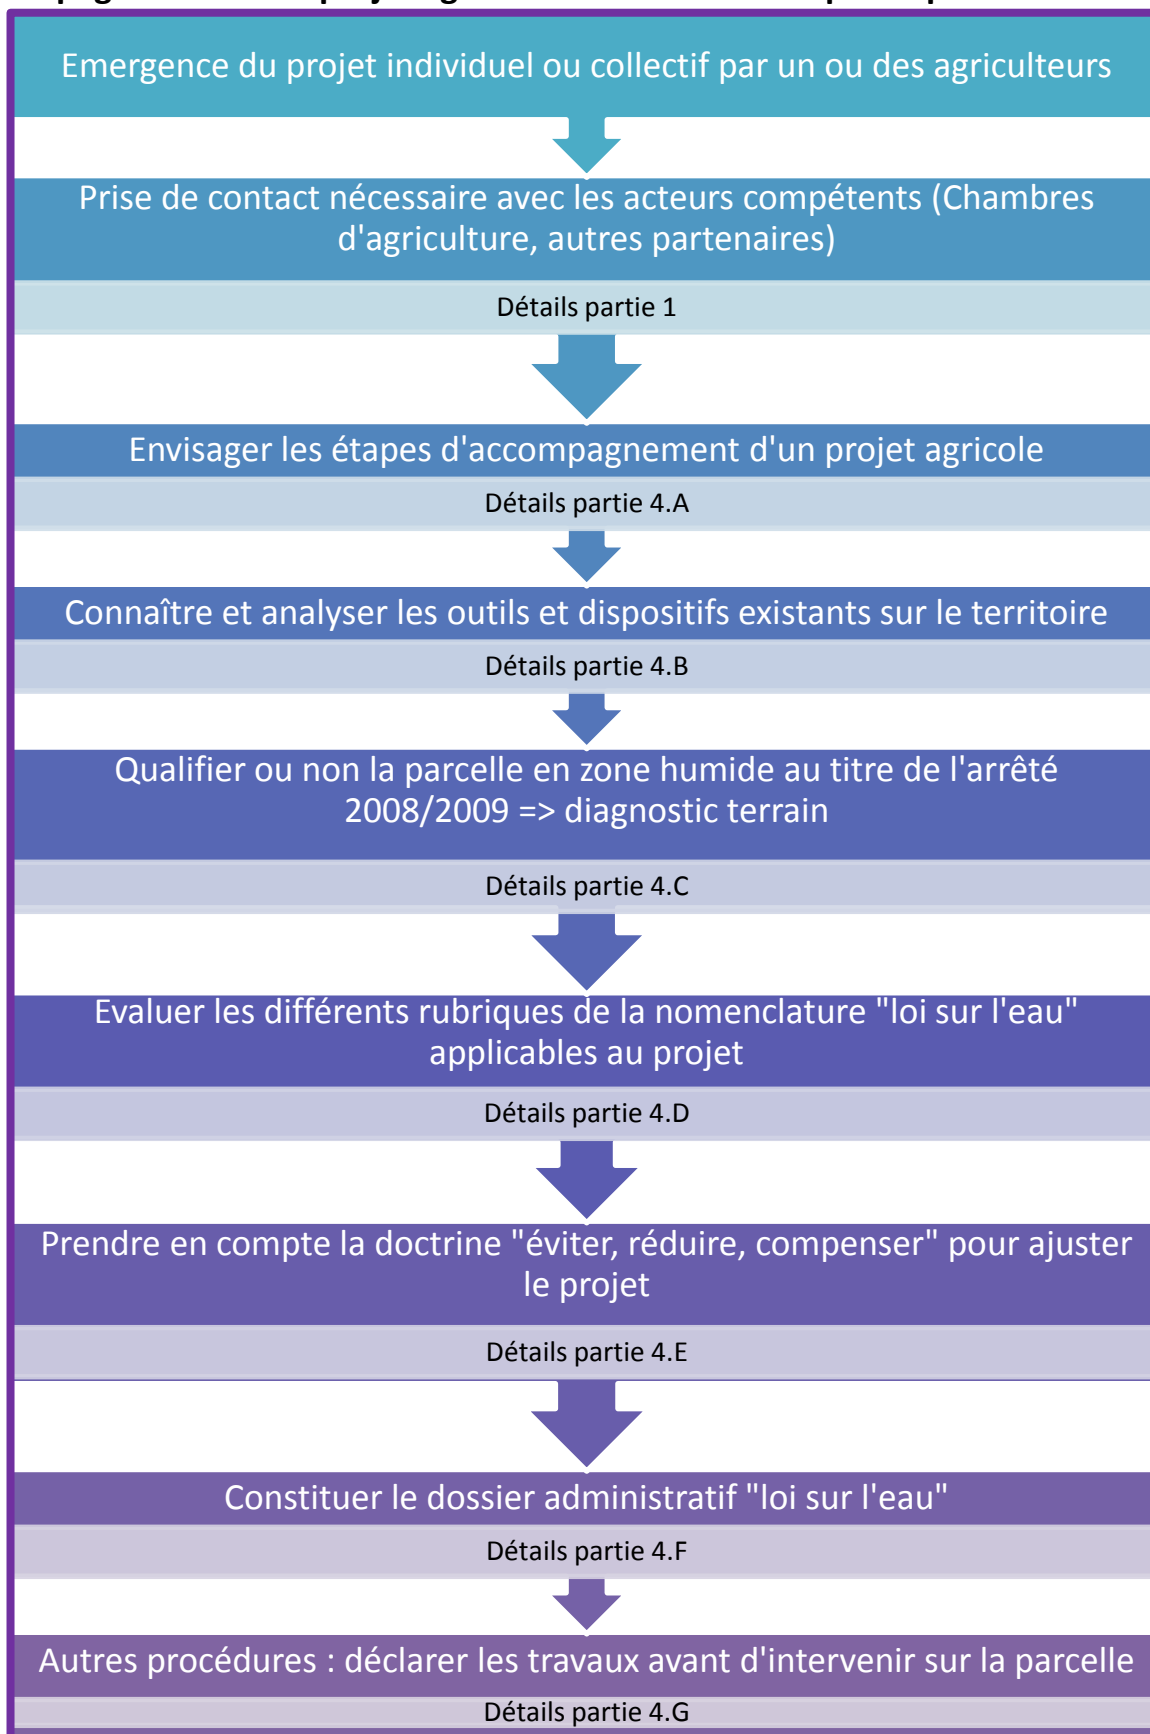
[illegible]

Emergence du projet individuel ou collectif par un ou des agriculteurs

Prise de contact nécessaire avec les acteurs compétents (Chambres d'agriculture, autres partenaires)

Détails partie 1

Envisager les étapes d'accompagnement d'un projet agricole

Détails partie 4.A

Connaître et analyser les outils et dispositifs existants sur le territoire

Détails partie 4.B

Qualifier ou non la parcelle en zone humide au titre de l'arrêté 2008/2009 => diagnostic terrain

Détails partie 4.C

Evaluer les différents rubriques de la nomenclature "loi sur l'eau" applicables au projet

Détails partie 4.D

Prendre en compte la doctrine "éviter, réduire, compenser" pour ajuster le projet

Détails partie 4.E

Constituer le dossier administratif "loi sur l'eau"

Détails partie 4.F

Autres procédures : déclarer les travaux avant d'intervenir sur la parcelle

Détails partie 4.G